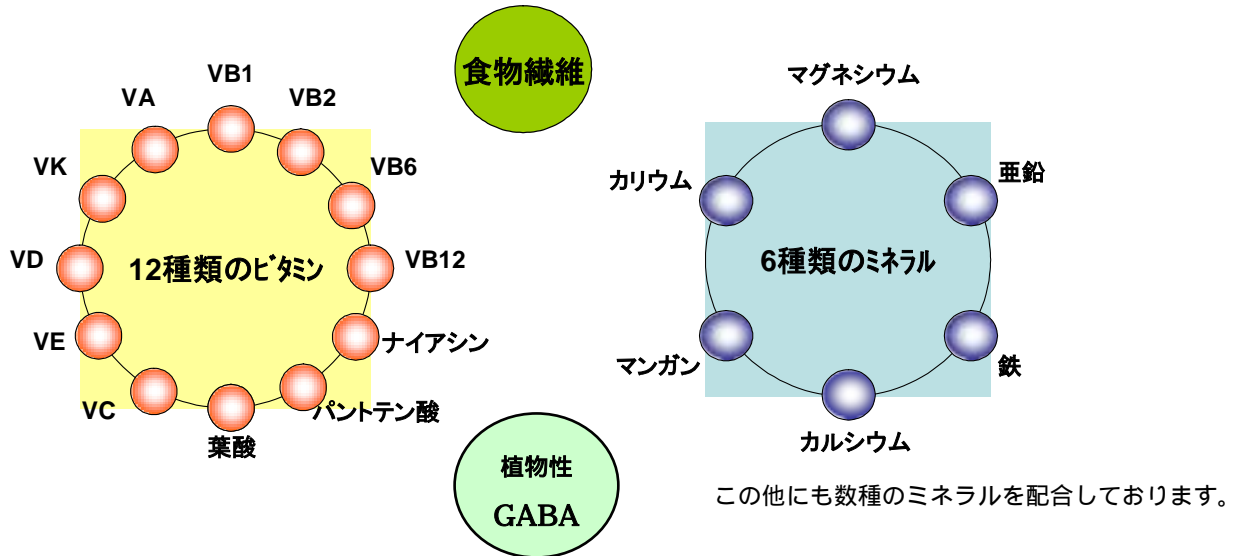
食物繊維

VB1
VA
VB2
VK
VB6
VD
12種類のビタミン
VB12
VE
ナイアシン
VC
パントテン酸
葉酸

マグネシウム
カリウム
亜鉛
6種類のミネラル
マンガン
鉄
カルシウム

植物性
GABA

この他にも数種のミネラルを配合しております。